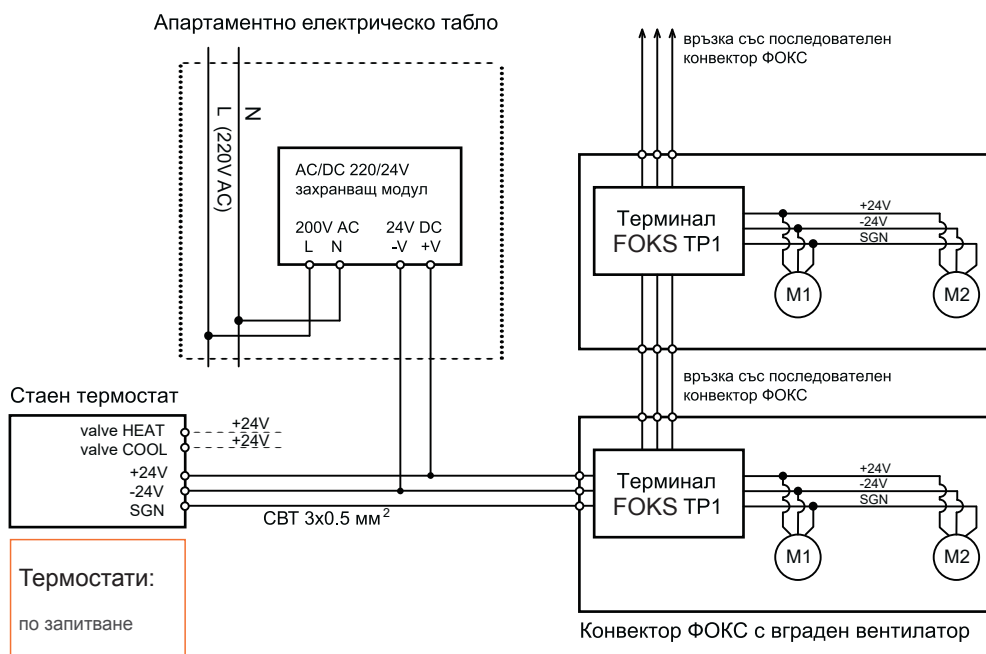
Апартаментно електрическо табло

N

L (220V AC)

AC/DC 220/24V
захранващ модул

200V AC
L N

24V DC
-V +V

връзка със последователен
конвектор ФОКС

Терминал
FOKS TP1

+24V
-24V
SGN

M1

M2

връзка със последователен
конвектор ФОКС

Стаен термостат

valve HEAT
valve COOL
+24V
-24V
SGN

+24V
+24V

СВТ 3x0.5 мм$^2$

Терминал
FOKS TP1

+24V
-24V
SGN

M1

M2

Термостати:

по запитване

Конвектор ФОКС с вграден вентилатор